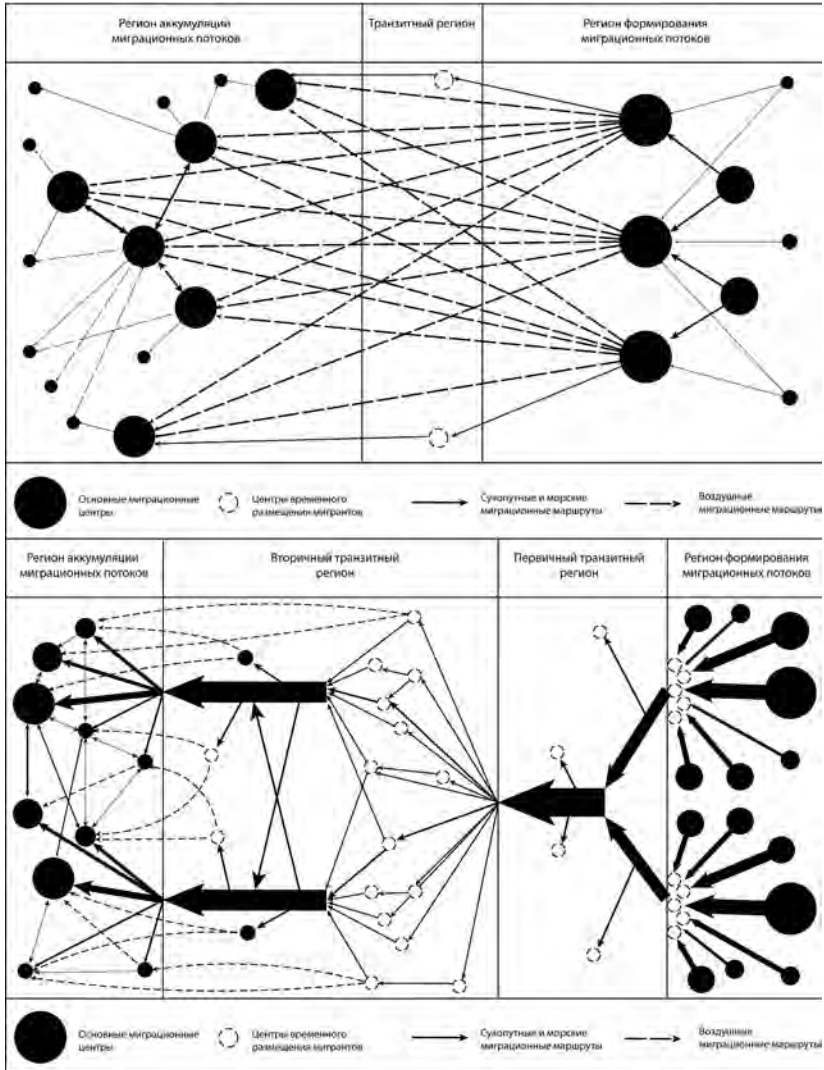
| Регион аккумуляции миграционных потоков | Транзитный регион | Регион формирования миграционных потоков |
|---|---|---|

Основные миграционные центры

Центры временного размещения мигрантов

Сухопутные и морские миграционные маршруты

Воздушные миграционные маршруты

| Регион аккумуляции миграционных потоков | Вторичный транзитный регион | Первичный транзитный регион | Регион формирования миграционных потоков |
|---|---|---|---|

Основные миграционные центры

Центры временного размещения мигрантов

Сухопутные и морские миграционные маршруты

Воздушные миграционные маршруты